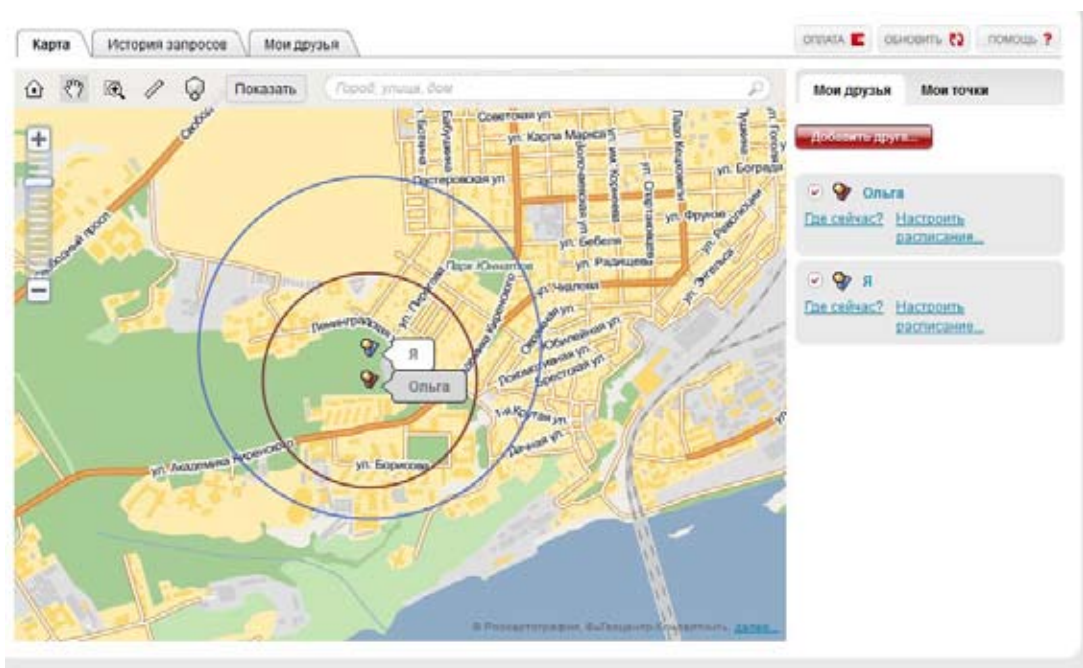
Карта | История запросов | Мои друзья

ОПЛАТА | ОБНОВИТЬ | ПОМОЩЬ ?

Показать | Город, улица, дом

Мои друзья | Мои точки

Добавить друга...

Ольга
Где сейчас? Настроить расписание...

Я
Где сейчас? Настроить расписание...

Советская ул. | ул. Карла Маркса | ул. Бограда | Парижской Коммуны ул. | Вейнбаума ул. | ул. Фрунзе | ул. Бебеля | ул. Радищева | Парк Юннатов | ул. Чкалова | ул. Энгельса | Ленинградская ул. | ул. Перовская | Обсерваторная ул. | ул. Академика Киренского | ул. Борисова | 1-я Краснодарская ул. | Дачная ул. | Брестская ул. | ул. Корнеева

Я
Ольга

© Роскартография, ВыГеоЦентрКонсалтинг, далее...